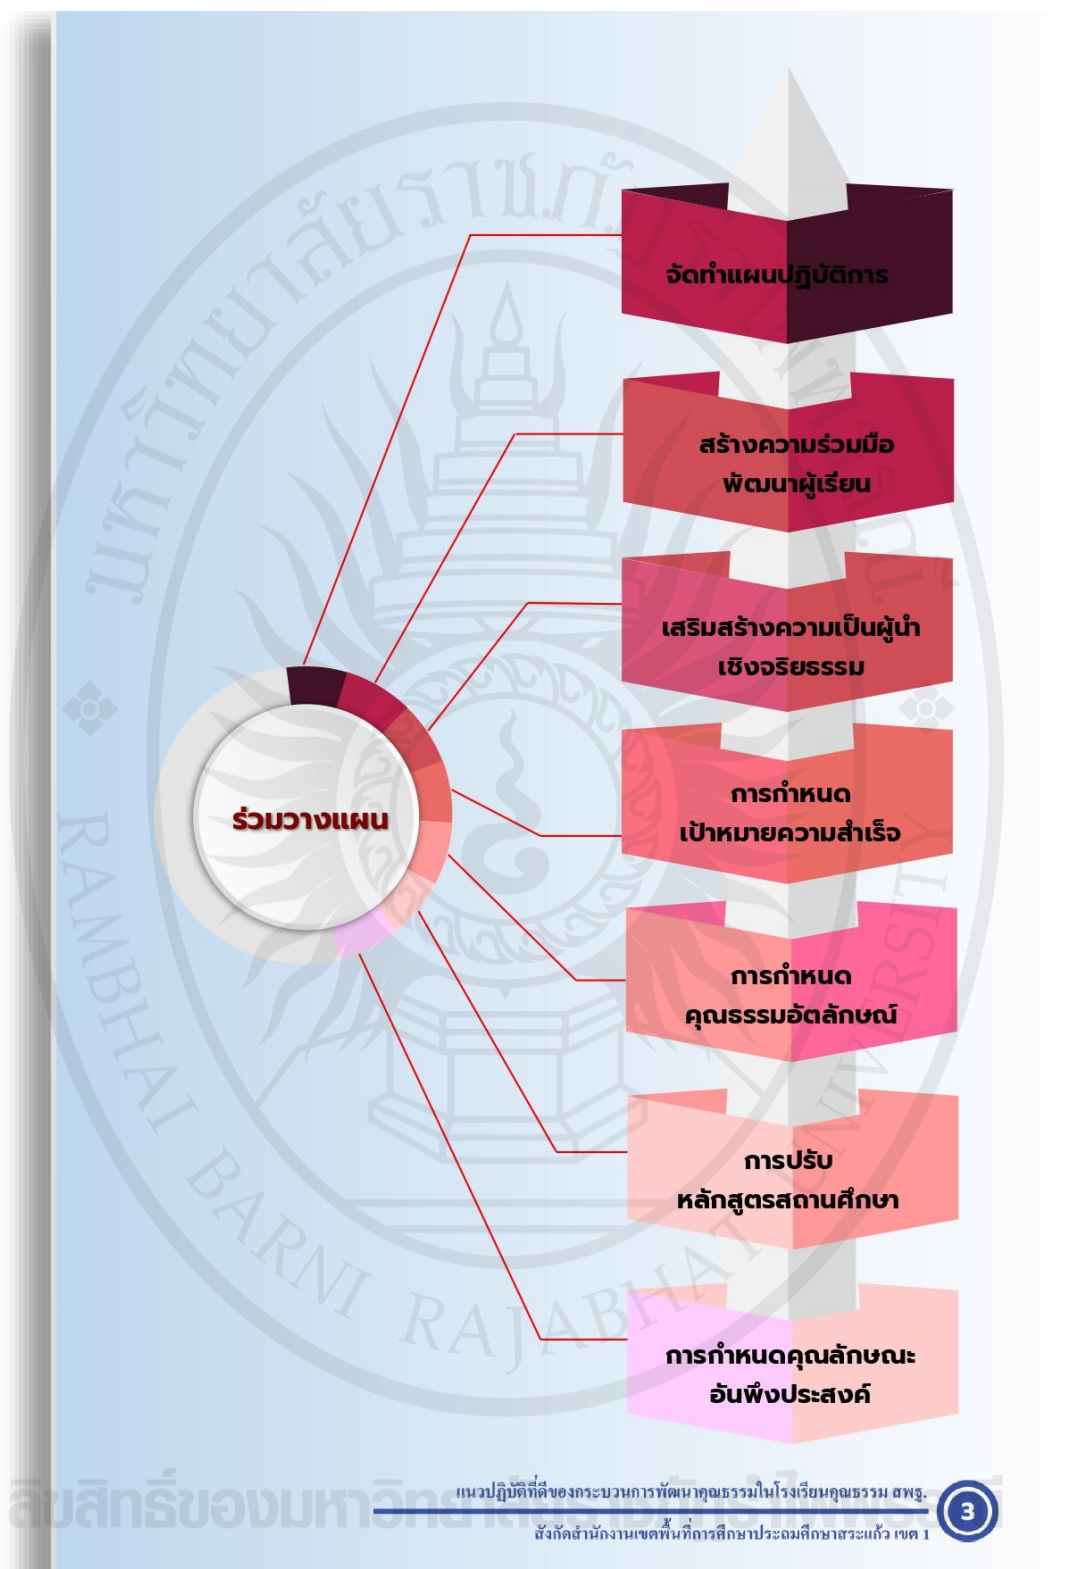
ร่วมวางแผน

จัดทำแผนปฏิบัติการ

สร้างความร่วมมือ พัฒนาผู้เรียน

เสริมสร้างความเป็นผู้นำ เชิงจริยธรรม

การกำหนด เป้าหมายความสำเร็จ

การกำหนด คุณธรรมอัตลักษณ์

การปรับ หลักสูตรสถานศึกษา

การกำหนดคุณลักษณะ อันพึงประสงค์

มหาวิทยาลัยราชภัฏรำไพพรรณี
RAMBHAI BARNI RAJABHAT UNIVERSITY

ลิขสิทธิ์ของมหาวิทยาลัยราชภัฏรำไพพรรณี

แนวปฏิบัติที่ดีของกระบวนการพัฒนาคุณธรรมในโรงเรียนคุณธรรม สพฐ.
สังกัดสำนักงานเขตพื้นที่การศึกษาประถมศึกษาสระแก้ว เขต 1

3